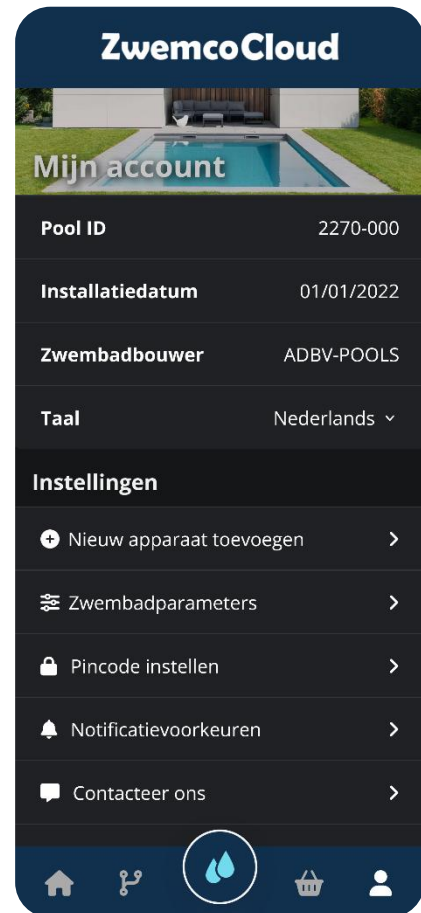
ZwemcoCloud

Mijn account

| Pool ID | 2270-000 |
|---|---|
| Installatiedatum | 01/01/2022 |
| Zwembadbouwer | ADBV-POOLS |
| Taal | Nederlands |

Instellingen

Nieuw apparaat toevoegen

Zwembadparameters

Pincode instellen

Notificatievoorkeuren

Contacteer ons